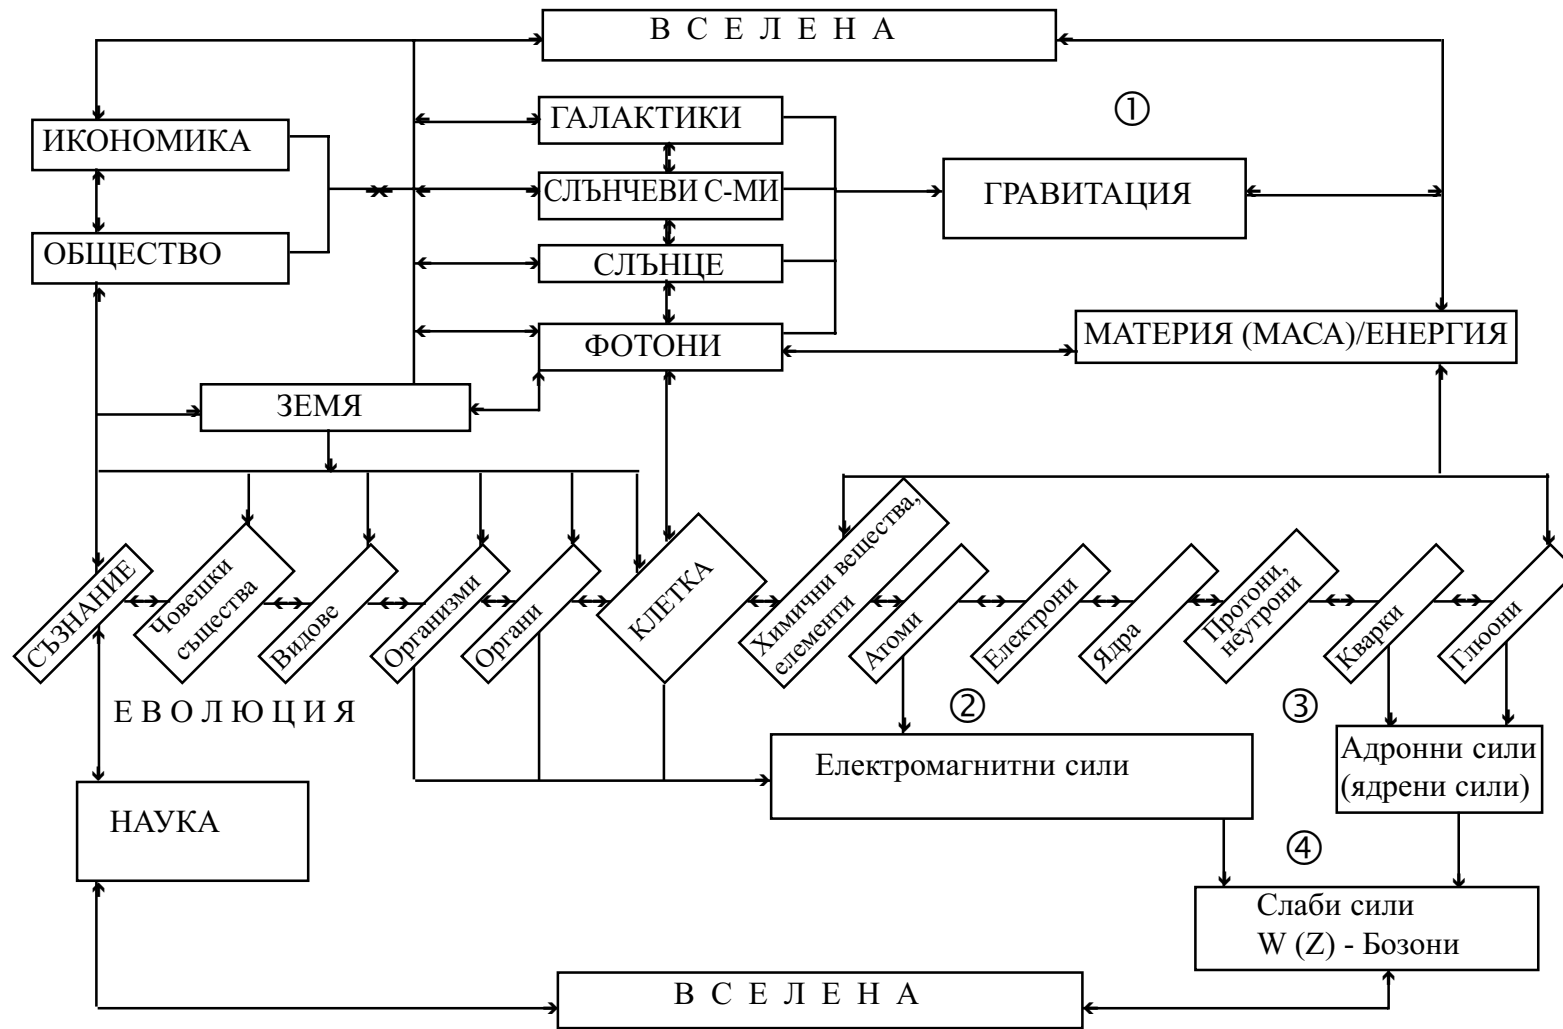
В С Е Л Е Н А

ИКОНОМИКА

ОБЩЕСТВО

ГАЛАКТИКИ

СЛЪНЧЕВИ С-МИ

СЛЪНЦЕ

ФОТОНИ

①

ГРАВИТАЦИЯ

МАТЕРИЯ (МАСА)/ЕНЕРГИЯ

ЗЕМЯ

СЪЗНАНИЕ

Човешки същества

Видове

Организми

Органи

КЛЕТКА

Химични вещества, елементи

Атоми

Електрони

Ядра

Протони, неутрони

Кварки

Глюони

Е В О Л Ю Ц И Я

②

③

Електромагнитни сили

Адронни сили (ядрени сили)

НАУКА

④

Слаби сили
W (Z) - Бозони

В С Е Л Е Н А